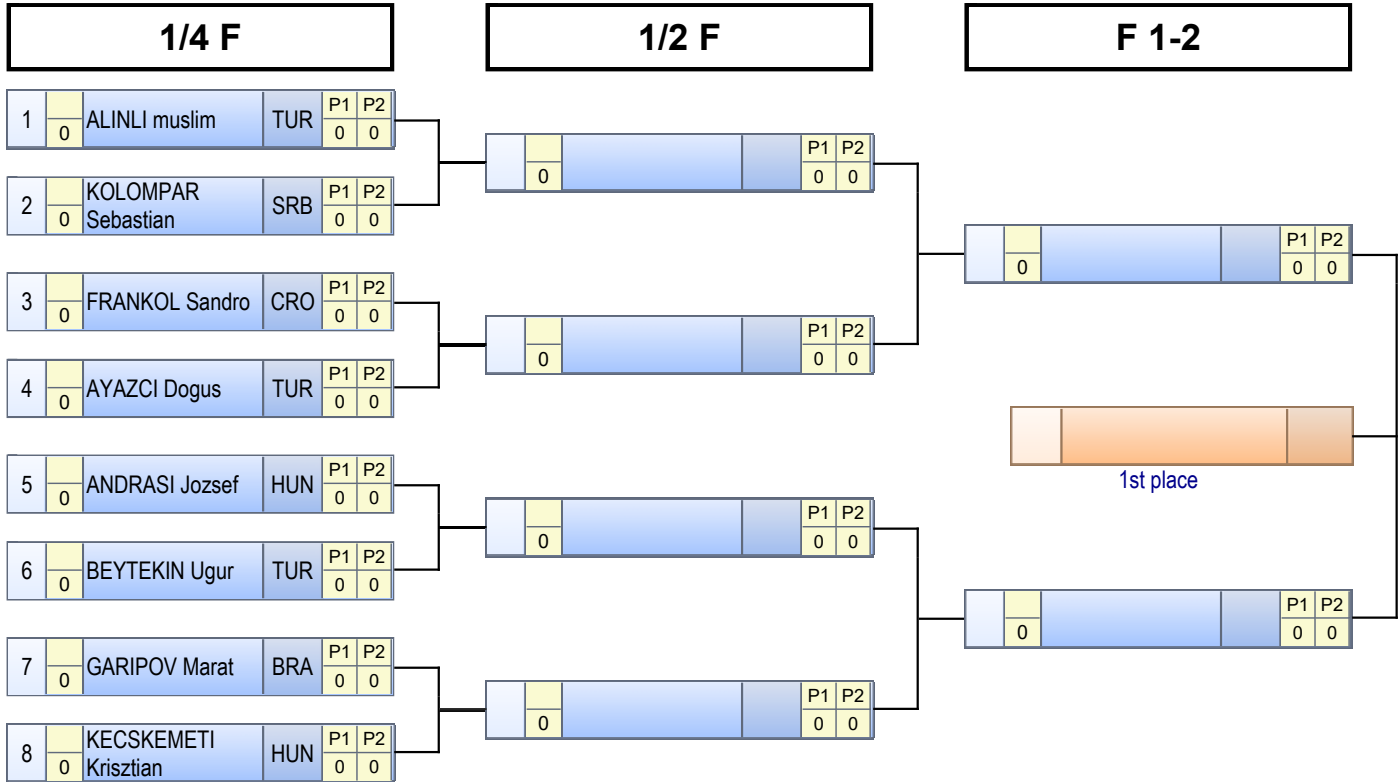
1/4 F

1/2 F

F 1-2

1 0 ALINLI muslim TUR P1 P2 0 0

2 0 KOLOMPAR Sebastian SRB P1 P2 0 0

3 0 FRANKOL Sandro CRO P1 P2 0 0

4 0 AYAZCI Dogus TUR P1 P2 0 0

5 0 ANDRASI Jozsef HUN P1 P2 0 0

6 0 BEYTEKIN Ugur TUR P1 P2 0 0

7 0 GARIPOV Marat BRA P1 P2 0 0

8 0 KECSKEMETI Krisztian HUN P1 P2 0 0

0 P1 P2 0 0

0 P1 P2 0 0

0 P1 P2 0 0

0 P1 P2 0 0

0 P1 P2 0 0

0 P1 P2 0 0

1st place